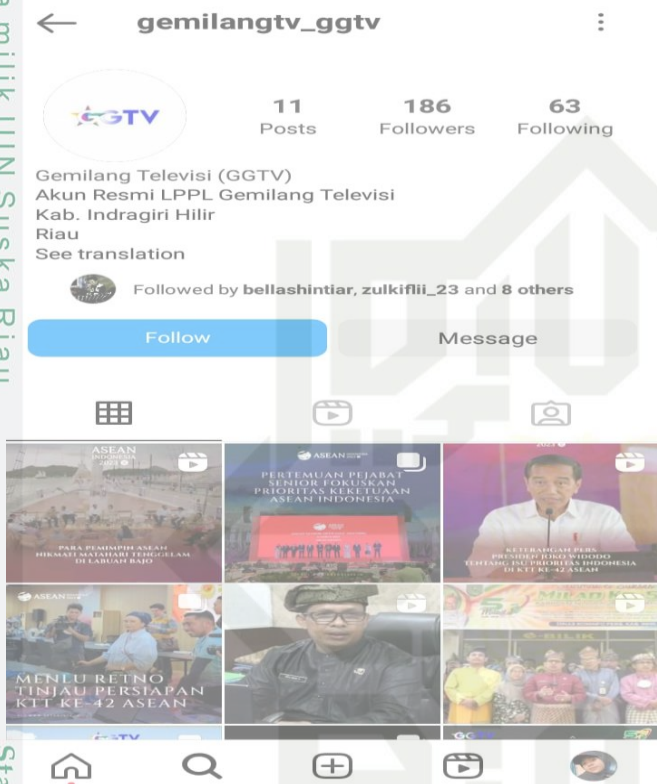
a milik UIN Suska Riau

gemilangtv_ggtv

GGTV

11
Posts

186
Followers

63
Following

Gemilang Televisi (GGTV)
Akun Resmi LPPL Gemilang Televisi
Kab. Indragiri Hilir
Riau
See translation

Followed by bellashintiar, zulkiflii_23 and 8 others

Follow

Message

ASEAN INDONESIA 2023

PARA PEMIMPIN ASEAN HIKMATI MATAHARI TENGGELAM DI LABUAN BAJO

ASEAN

PERTEMUAN PEJABAT SENIOR FOKUSKAN PRIORITAS KEKETUAAN ASEAN INDONESIA

2023

KETERANGAN PERS PRESIDEN JOKO WIDODO TENTANG ISU PRIORITAS INDONESIA DI KTT KE-42 ASEAN

ASEAN

MENLU RETNO TINJAU PERSIAPAN KTT KE-42 ASEAN

MILAD

GGTV

Sta